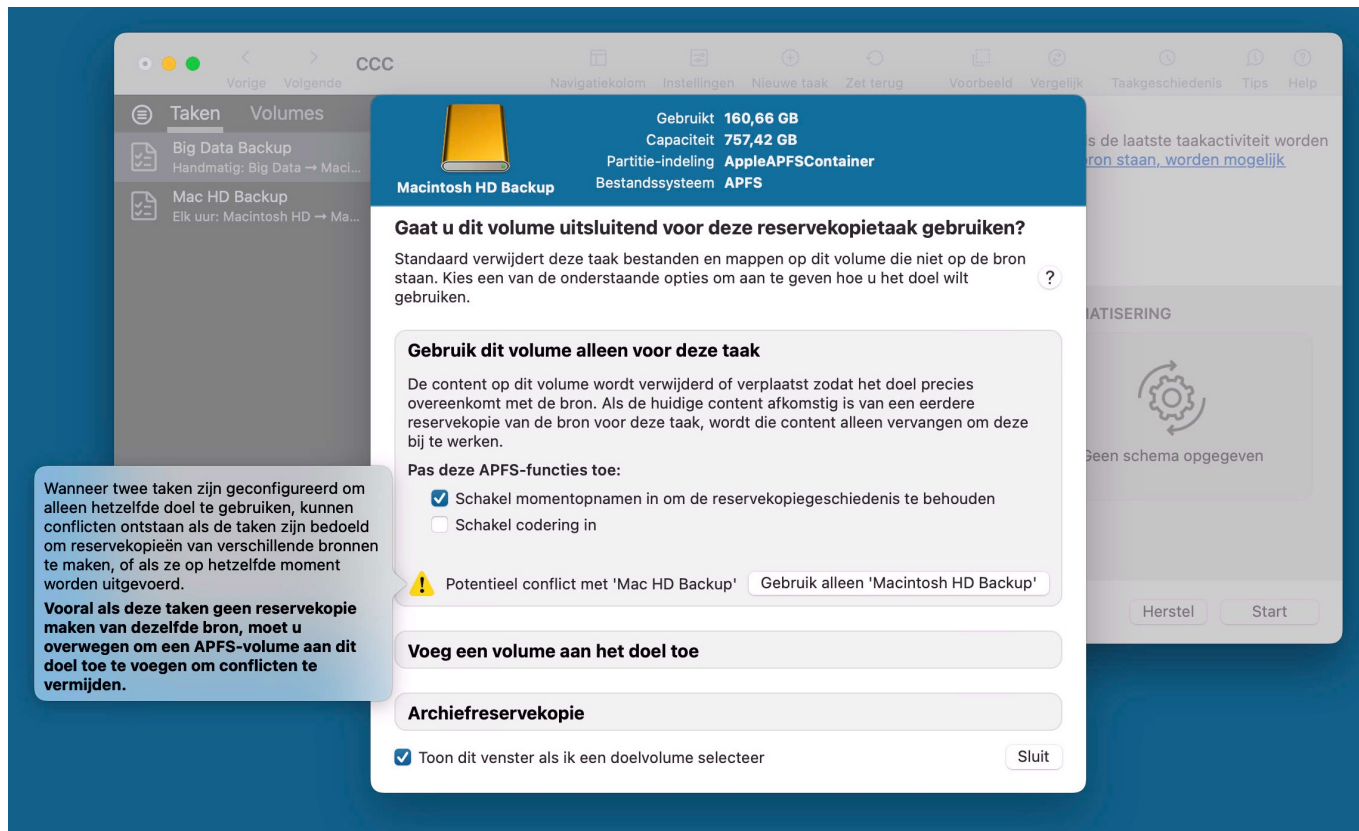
Vorige Volgende CCC

Navigatiekolom Instellingen Nieuwe taak Zet terug Voorbeeld Vergelijk Taakgeschiedenis Tips Help

Taken Volumes

Big Data Backup
Handmatig: Big Data → Maci...

Mac HD Backup
Elk uur: Macintosh HD → Ma...

Macintosh HD Backup

Gebruikt 160,66 GB
Capaciteit 757,42 GB
Partitie-indeling AppleAPFSContainer
Bestandssysteem APFS

Gaat u dit volume uitsluitend voor deze reservekopietaak gebruiken?

Standaard verwijdert deze taak bestanden en mappen op dit volume die niet op de bron staan. Kies een van de onderstaande opties om aan te geven hoe u het doel wilt gebruiken.

?

Gebruik dit volume alleen voor deze taak

De content op dit volume wordt verwijderd of verplaatst zodat het doel precies overeenkomt met de bron. Als de huidige content afkomstig is van een eerdere reservekopie van de bron voor deze taak, wordt die content alleen vervangen om deze bij te werken.

Pas deze APFS-functies toe:

Schakel momentopnamen in om de reservekopiegeschiedenis te behouden
Schakel codering in

Potentieel conflict met 'Mac HD Backup' Gebruik alleen 'Macintosh HD Backup'

Voeg een volume aan het doel toe

Archiefreservekopie

Toon dit venster als ik een doelvolume selecteer Sluit

s de laatste taakactiviteit worden
ron staan, worden mogelijk

IATISERING

Geen schema opgegeven

Herstel Start

Wanneer twee taken zijn geconfigureerd om alleen hetzelfde doel te gebruiken, kunnen conflicten ontstaan als de taken zijn bedoeld om reservekopieën van verschillende bronnen te maken, of als ze op hetzelfde moment worden uitgevoerd.
Vooral als deze taken geen reservekopie maken van dezelfde bron, moet u overwegen om een APFS-volume aan dit doel toe te voegen om conflicten te vermijden.